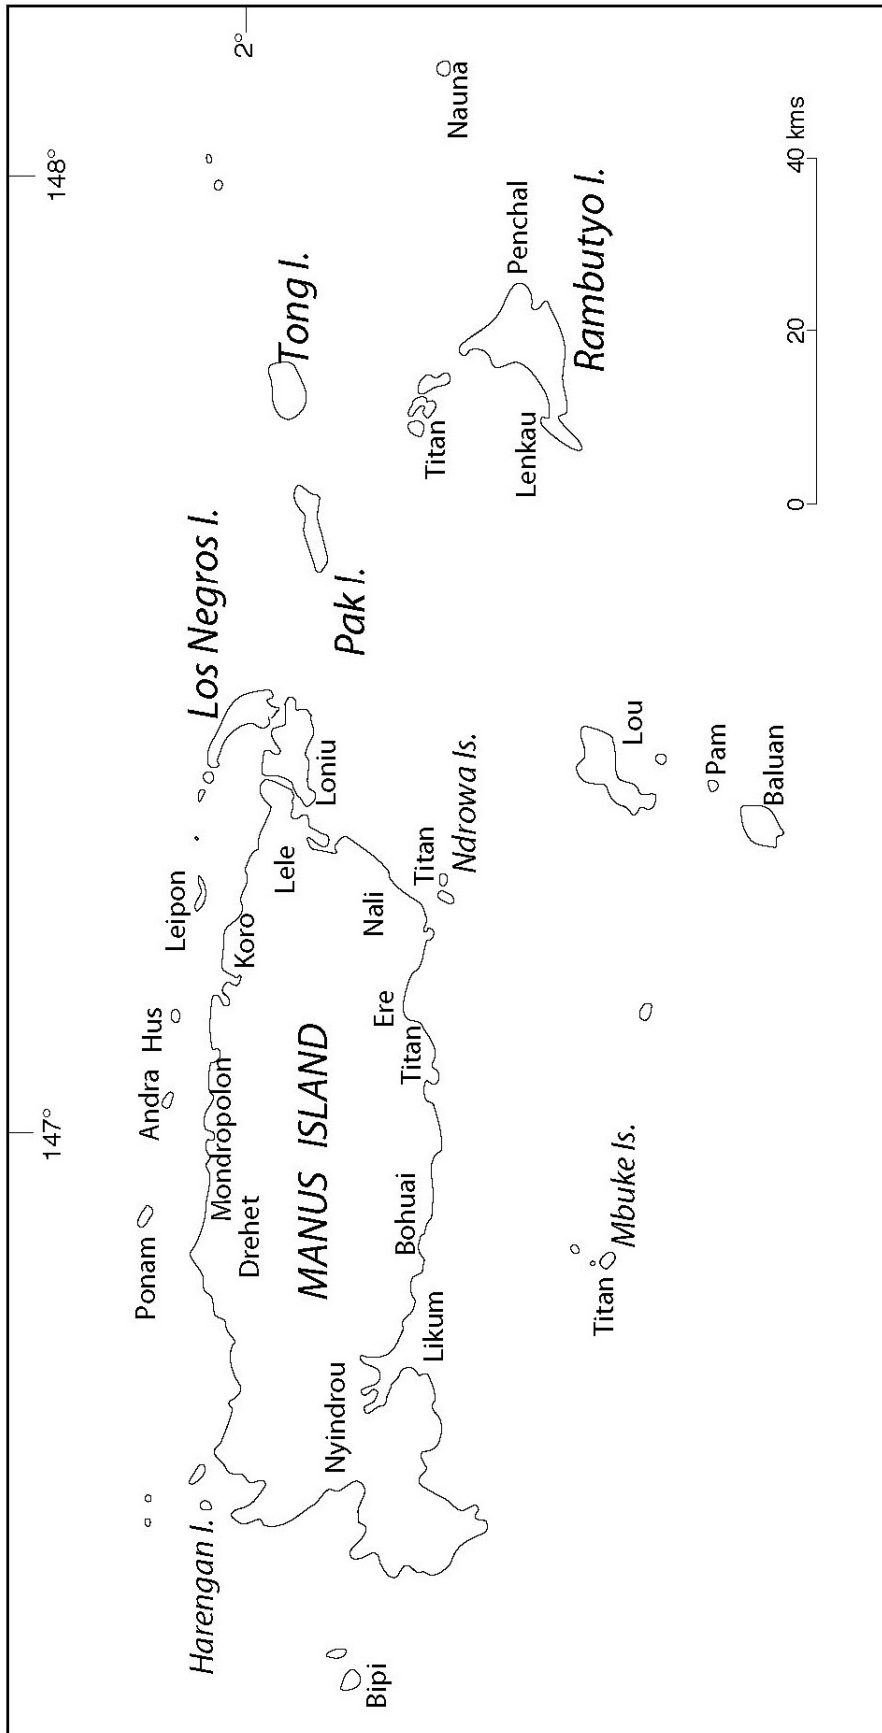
2°

148°

147°

Nauna

40 kms

20

0

Tong I.

Penchal

Rambutyo I.

Titan

Lenkau

Los Negros I.

Pak I.

Loniu

Ndrowa Is.

Lou

Pam

Baluan

Leipon

Lele

Titan

Koro

Nali

Andra

Hus

Ere

Mondropolon

MANUS ISLAND

Titan

Ponam

Drehet

Bohuai

Mbuke Is.

Titan

Likum

Nyindrou

Harengan I.

Bipi